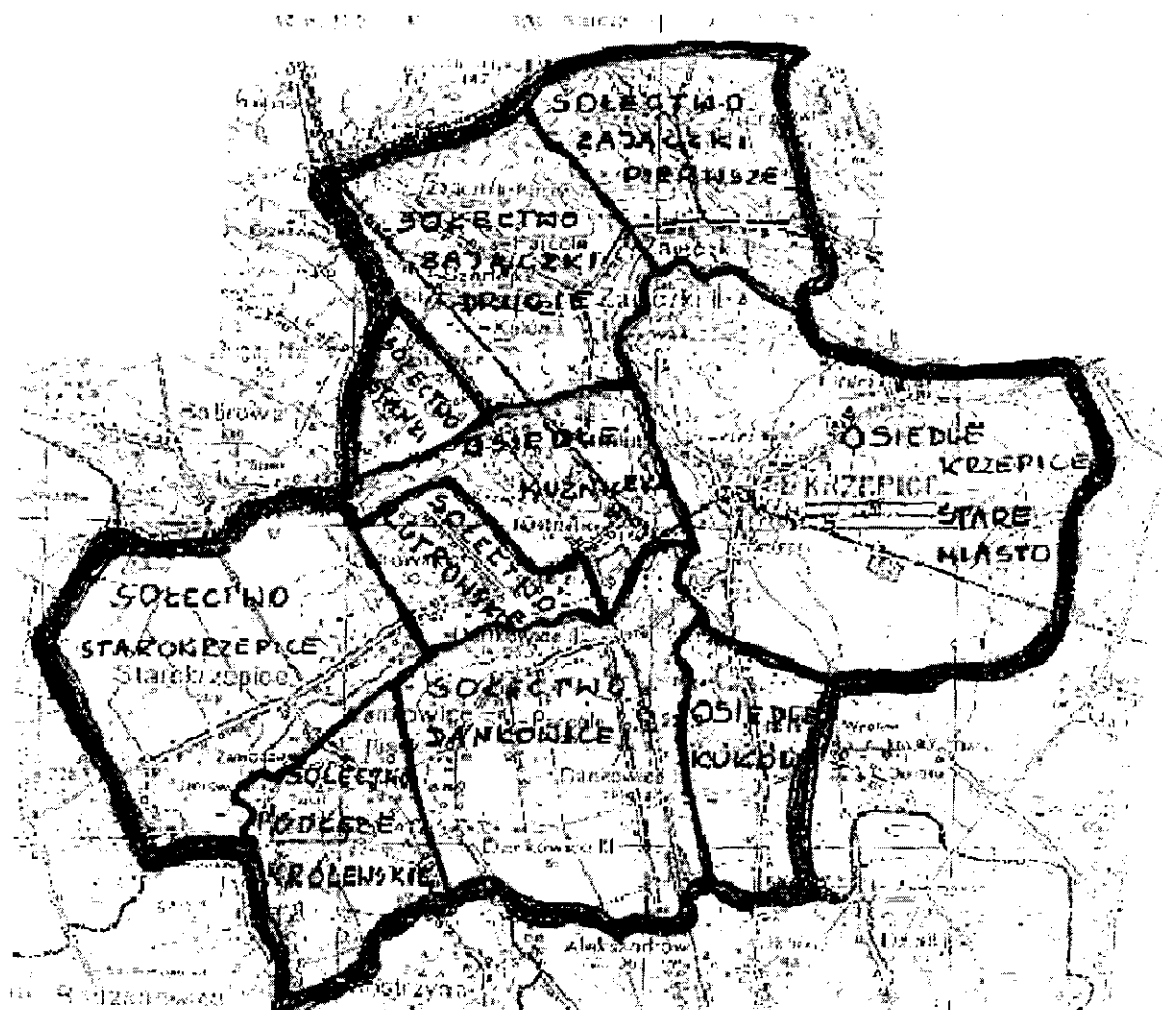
SOŁECTWO ZAJĄCZKI PIERWSZE

SOŁECTWO ZAJĄCZKI DRUGIE

Zajączki II

SOŁECTWO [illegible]

Dąbrowa

OSIEDLE KUŹNICE

Kuźnice

OSIEDLE KRZEPICE STARE MIASTO

Krzepice

SOŁECTWO STAROKRZEPICE

Starokrzepice

SOŁECTWO ŁUTROWSKIE

SOŁECTWO DANKOWICE

Dankowice

Dankowice III

OSIEDLE KUKOŁ

SOŁECTWO PODŁĘŻE KRÓLEWSKIE

Aleksandrów

Wrocław

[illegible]